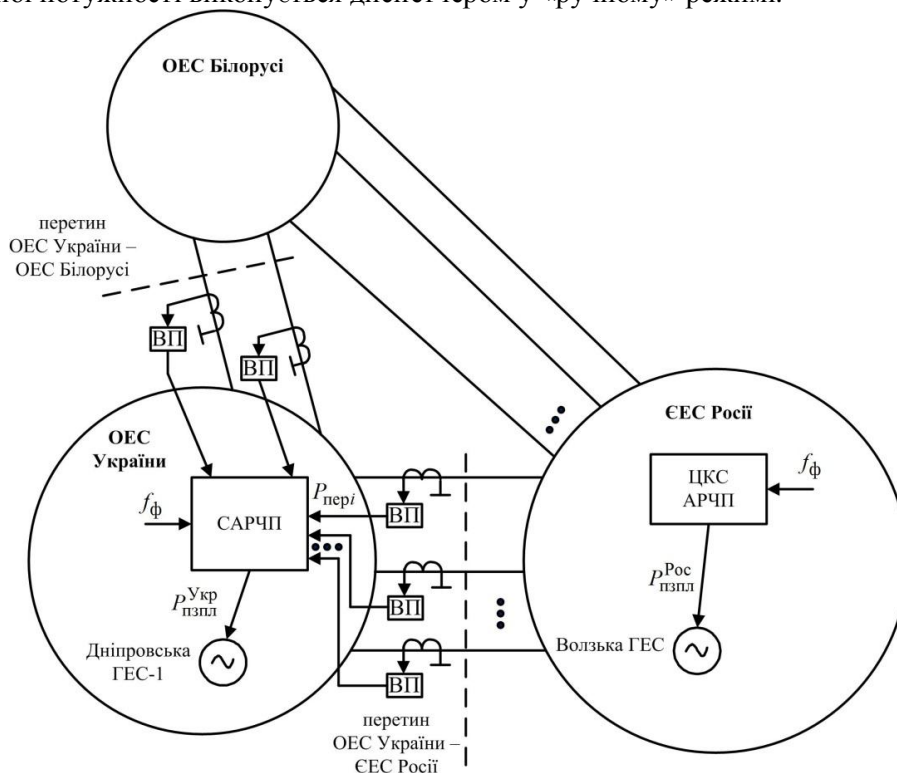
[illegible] потужності виконується диспетчером у «ручному» режимі.

ОЕС Білорусі

перетин ОЕС України – ОЕС Білорусі

ВП

ВП

ОЕС України

$f_{\text{ф}}$

САРЧП

$P_{\text{пер}i}$

ВП

ВП

ВП

$P_{\text{пзпл}}^{\text{Укр}}$

Дніпровська ГЕС-1

ЄЕС Росії

ЦКС АРЧП

$f_{\text{ф}}$

$P_{\text{пзпл}}^{\text{Рос}}$

Волзька ГЕС

перетин ОЕС України – ЄЕС Росії